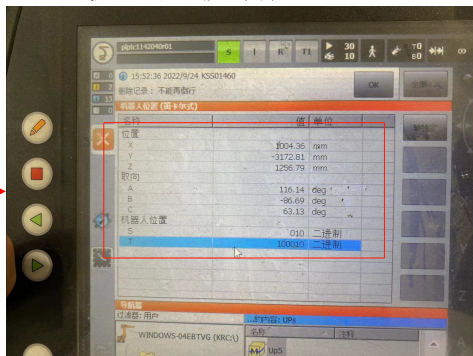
pkjh:1142040r01
S I R T1 30 10
15:52:36 2022/9/24 KSS01460
删除记录：不能再移行
OK
机器人位置 (笛卡尔式)
| 名称 | 值 | 单位 |
|---|---|---|
| 位置 | | |
| X | 1004.36 | mm |
| Y | -3172.81 | mm |
| Z | 1256.79 | mm |
| 取向 | | |
| A | 116.14 | deg |
| B | -86.69 | deg |
| C | 63.13 | deg |
| 机器人位置 | | |
| S | 010 | 二进制 |
| T | 100010 | 二进制 |
导航器
过滤器: 用户
WINDOWS-04EBTVG (KRC:\)
UPs
名称
注释
Up5